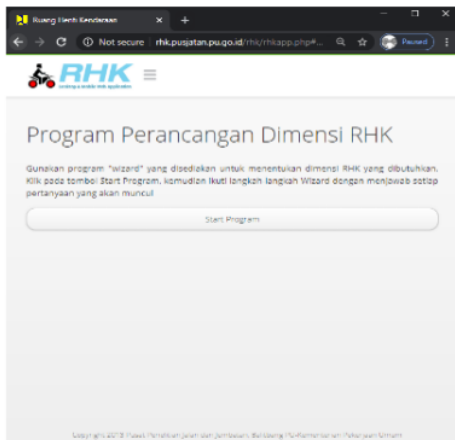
Ruang Henti Kendaraan

Not secure | rhk.pusjatan.pu.go.id/rhk/rhkapp.php#...

Paused

RHK

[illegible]

Program Perancangan Dimensi RHK

Gunakan program "wizard" yang disediakan untuk menentukan dimensi RHK yang dibutuhkan. Klik pada tombol Start Program, kemudian ikuti langkah langkah Wizard dengan menjawab setiap pertanyaan yang akan muncul

Start Program

Copyright 2019 Pusat Penelitian Jalan dan Jembatan, Bandung | Kementerian Pekerjaan Umum